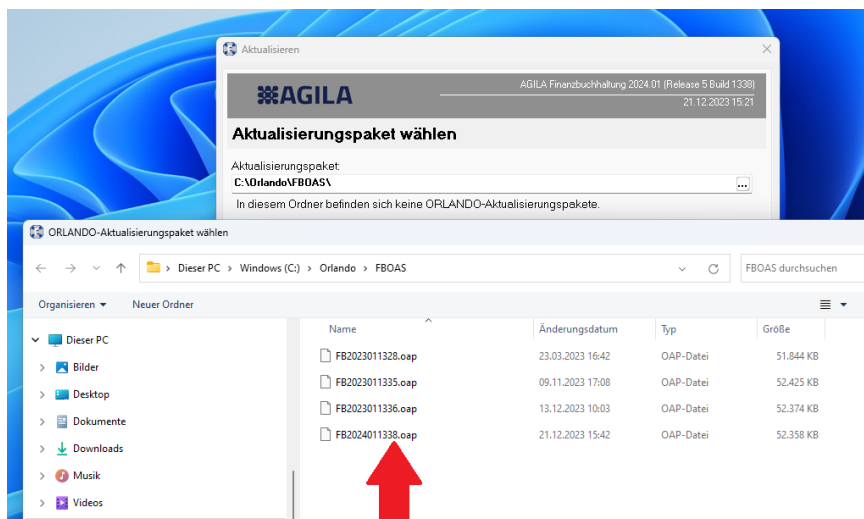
Aktualisieren

AGILA

AGILA Finanzbuchhaltung 2024.01 (Release 5 Build 1338)
21.12.2023 15:21

Aktualisierungspaket wählen

Aktualisierungspaket:
C:\Orlando\FBOAS\
...
In diesem Ordner befinden sich keine ORLANDO-Aktualisierungspakete.

ORLANDO-Aktualisierungspaket wählen

Dieser PC > Windows (C:) > Orlando > FBOAS

FBOAS durchsuchen

Organisieren ▾ Neuer Ordner

Dieser PC
Bilder
Desktop
Dokumente
Downloads
Musik
Videos

| Name | Änderungsdatum | Typ | Größe |
|---|---|---|---|
| FB2023011328.oap | 23.03.2023 16:42 | OAP-Datei | 51.844 KB |
| FB2023011335.oap | 09.11.2023 17:08 | OAP-Datei | 52.425 KB |
| FB2023011336.oap | 13.12.2023 10:03 | OAP-Datei | 52.374 KB |
| FB2024011338.oap | 21.12.2023 15:42 | OAP-Datei | 52.358 KB |